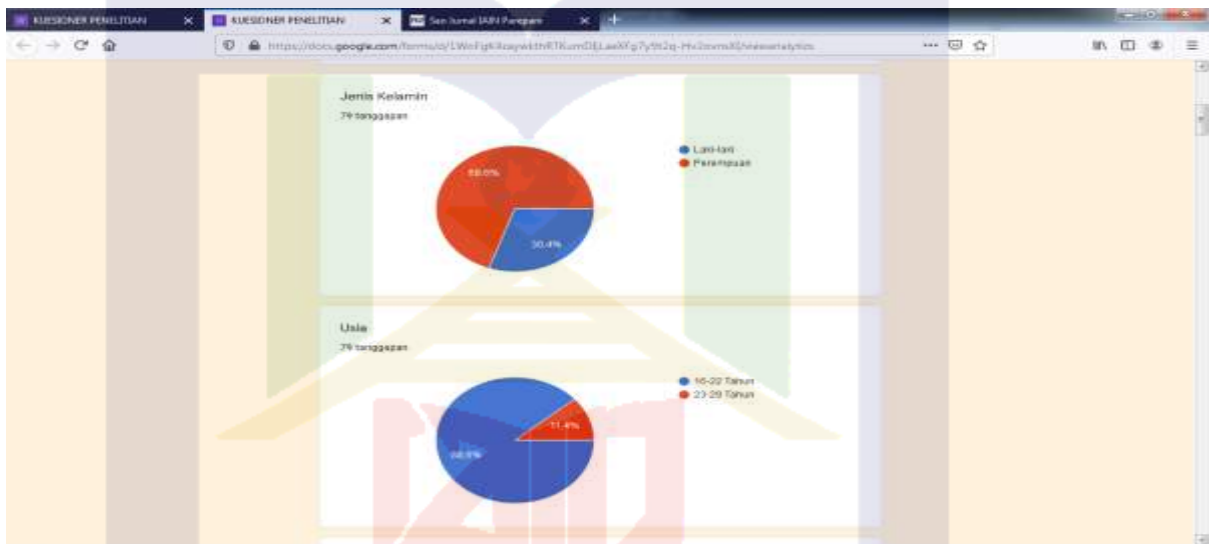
KUESIONER PENELITIAN
KUESIONER PENELITIAN
Sas Jurnal IAIN Parepare
https://docs.google.com/forms/d/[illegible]/viewanalytics

Jenis Kelamin
79 tanggapan
Laki-laki
Perempuan
69.6%
30.4%

Usia
79 tanggapan
16-22 Tahun
23-29 Tahun
11.4%
88.6%